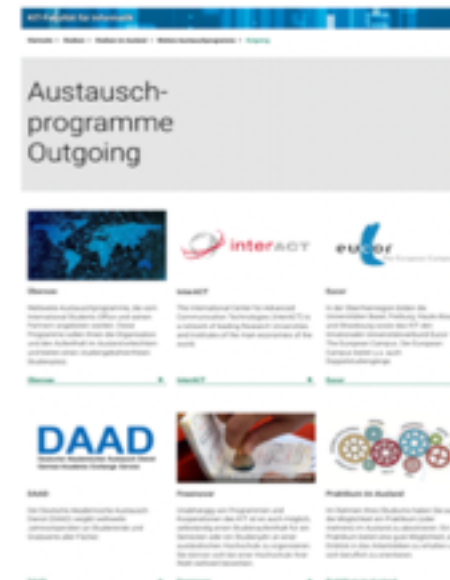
KIT-Fakultät für Informatik

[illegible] > Outgoing

Austausch-
programme
Outgoing

interACT

eucor

Übersee

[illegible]

Übersee

InterACT

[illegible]

InterACT

Eucor

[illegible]

Eucor

DAAD
Deutscher Akademischer Austausch Dienst
German Academic Exchange Service

DAAD

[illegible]

Freemover

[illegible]

Praktikum im Ausland

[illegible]